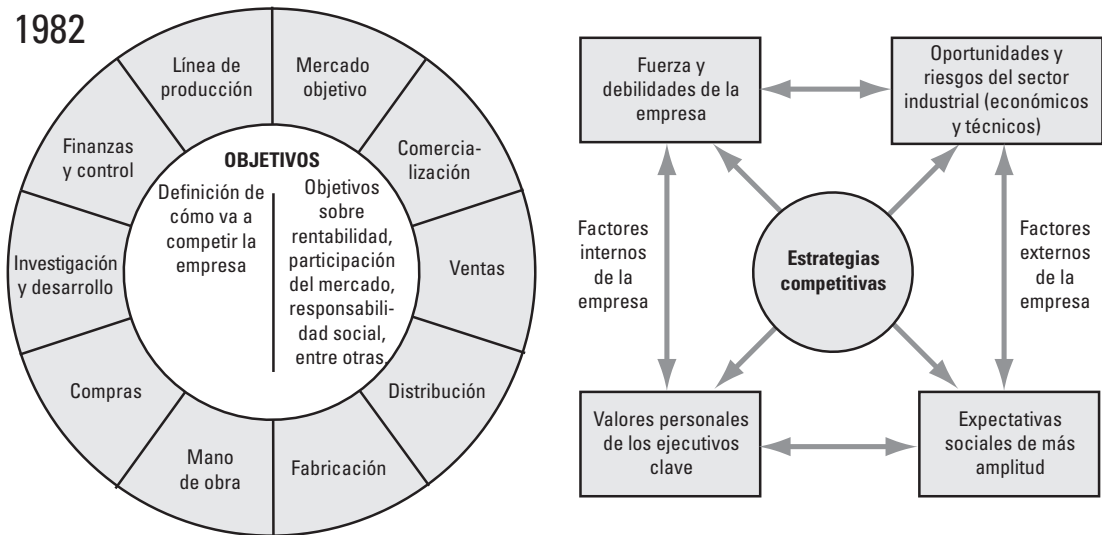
1982

Línea de producción

Mercado objetivo

Comercialización

Ventas

Distribución

Fabricación

Mano de obra

Compras

Investigación y desarrollo

Finanzas y control

OBJETIVOS

Definición de cómo va a competir la empresa

Objetivos sobre rentabilidad, participación del mercado, responsabilidad social, entre otras.

Fuerza y debilidades de la empresa

Oportunidades y riesgos del sector industrial (económicos y técnicos)

Factores internos de la empresa

Estrategias competitivas

Factores externos de la empresa

Valores personales de los ejecutivos clave

Expectativas sociales de más amplitud